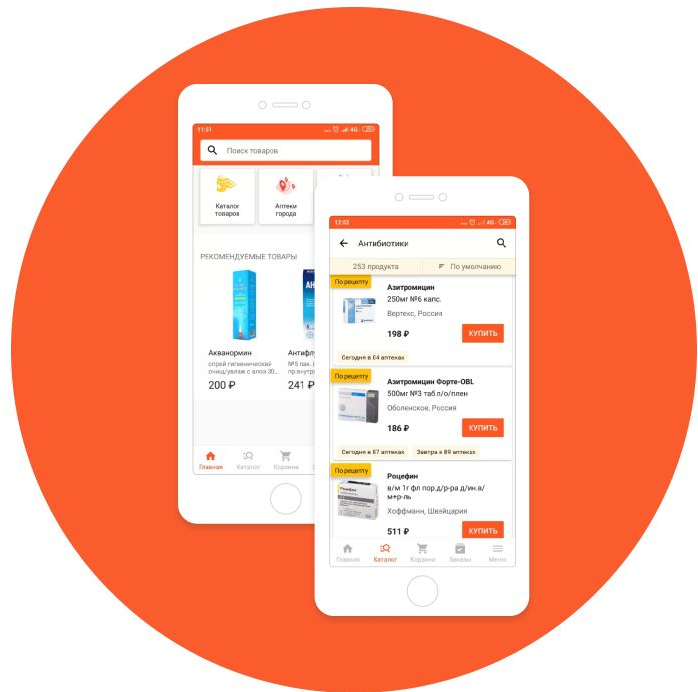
11:51

Поиск товаров

Каталог товаров

Аптеки города

РЕКОМЕНДУЕМЫЕ ТОВАРЫ

Акванормин
спрей гигиенический очищ/увлаж с алоэ 30...
200 ₽

Антифлу
№5 пак. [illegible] пр внутр
241 ₽

Главная
Каталог
Корзина

12:02

Антибиотики

253 продукта
По умолчанию

По рецепту
Азитромицин
250мг №6 капс.
Вертекс, Россия
198 ₽
КУПИТЬ
Сегодня в 64 аптеках

По рецепту
Азитромицин Форте-OBL
500мг №3 таб п/о/плен
Оболенское, Россия
186 ₽
КУПИТЬ
Сегодня в 67 аптеках
Завтра в 89 аптеках

По рецепту
Роцефин
в/м 1г фл пор.д/р-ра д/ин.в/м+р-ль
Хоффманн, Швейцария
511 ₽
КУПИТЬ

Главная
Каталог
Корзина
Заказы
Меню